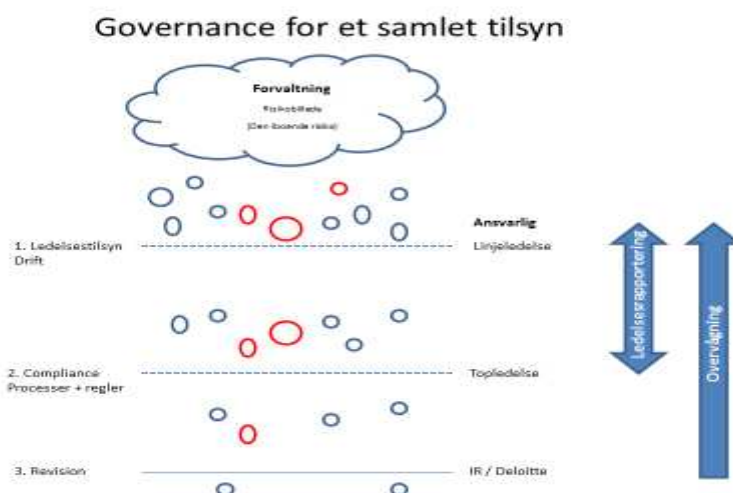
Governance for et samlet tilsyn

Forvaltning
Risikobillede
(Den iboende risiko)

Ansvarlig

1. Ledelsestilsyn
Drift

Linjeledelse

Ledelsesrapportering

Overvågning

2. Compliance
Processer + regler

Topledelse

3. Revision

IR / Deloitte